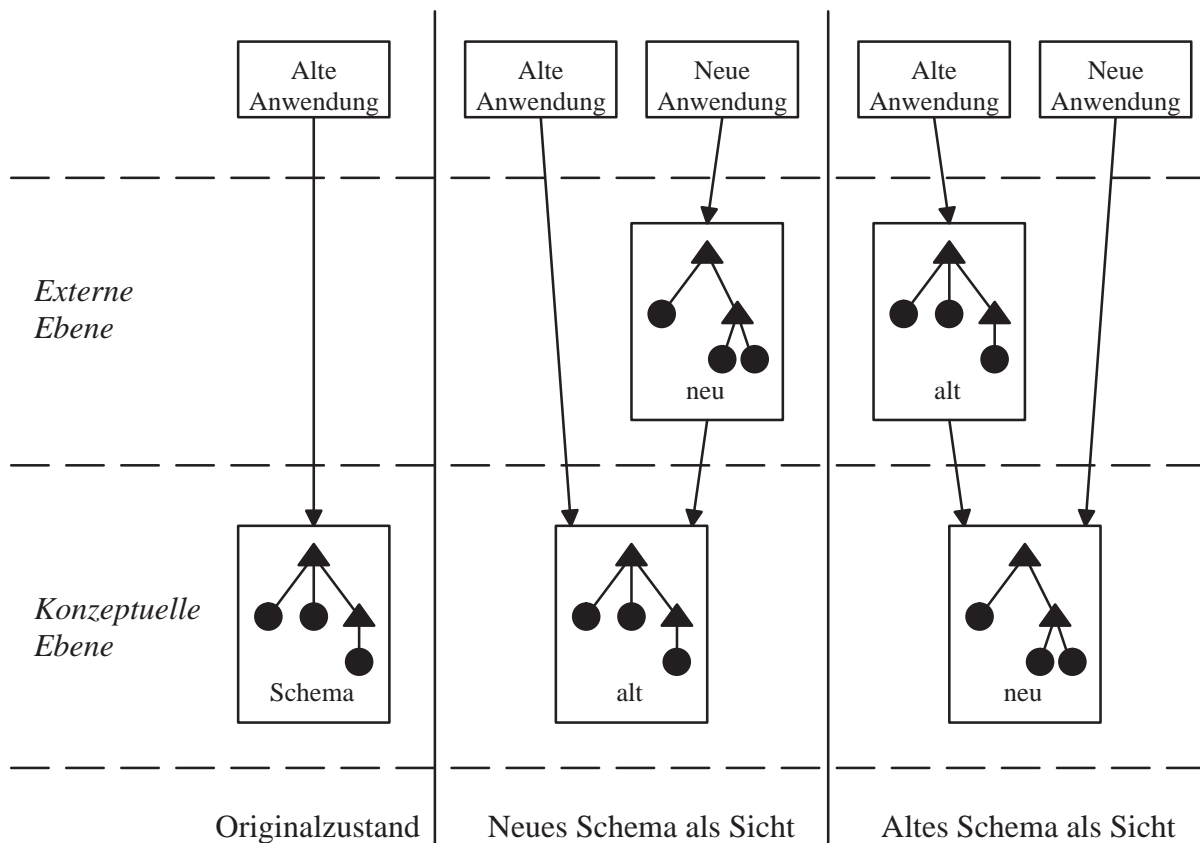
Alte Anwendung

Alte Anwendung

Neue Anwendung

Alte Anwendung

Neue Anwendung

Externe Ebene

neu

alt

Konzeptuelle Ebene

Schema

alt

neu

Originalzustand

Neues Schema als Sicht

Altes Schema als Sicht